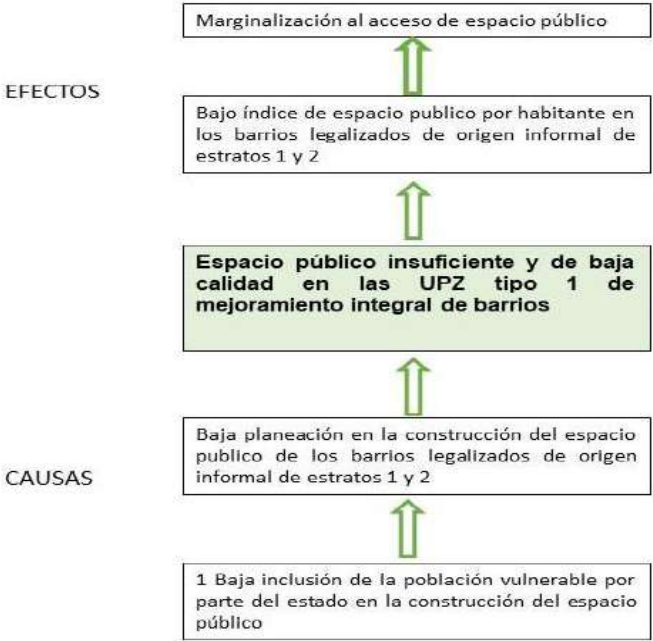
Marginalización al acceso de espacio público

EFECTOS

Bajo índice de espacio publico por habitante en los barrios legalizados de origen informal de estratos 1 y 2

Espacio público insuficiente y de baja calidad en las UPZ tipo 1 de mejoramiento integral de barrios

Baja planeación en la construcción del espacio publico de los barrios legalizados de origen informal de estratos 1 y 2

CAUSAS

1 Baja inclusión de la población vulnerable por parte del estado en la construcción del espacio público